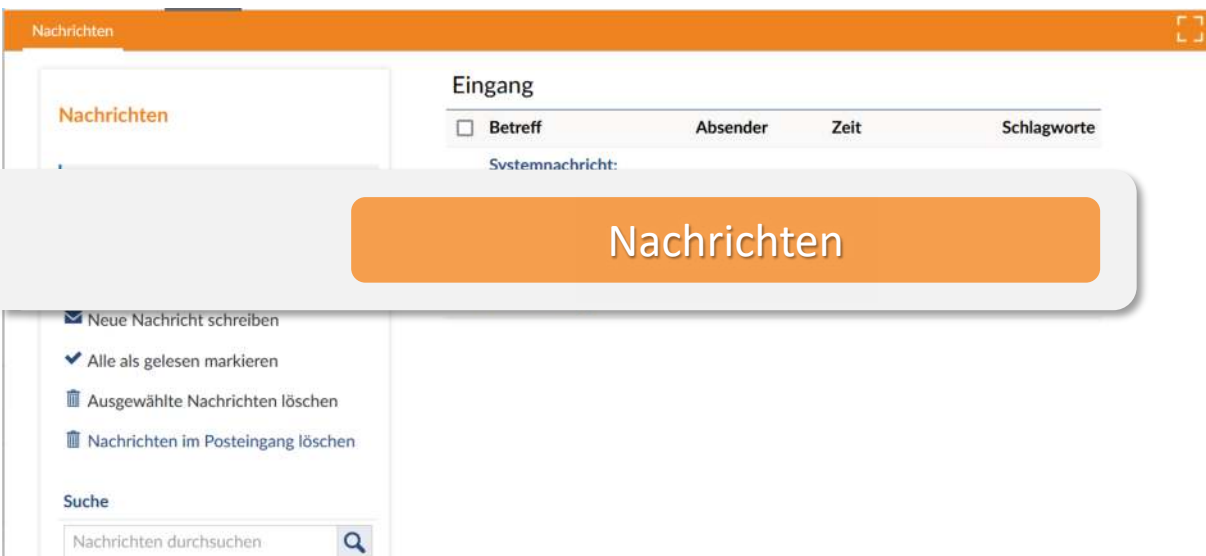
Nachrichten

Nachrichten

Eingang

| Betreff | Absender | Zeit | Schlagworte |
|---|---|---|---|
| Systemnachricht: | | | |

Nachrichten

Neue Nachricht schreiben

Alle als gelesen markieren

Ausgewählte Nachrichten löschen

Nachrichten im Posteingang löschen

Suche

Nachrichten durchsuchen